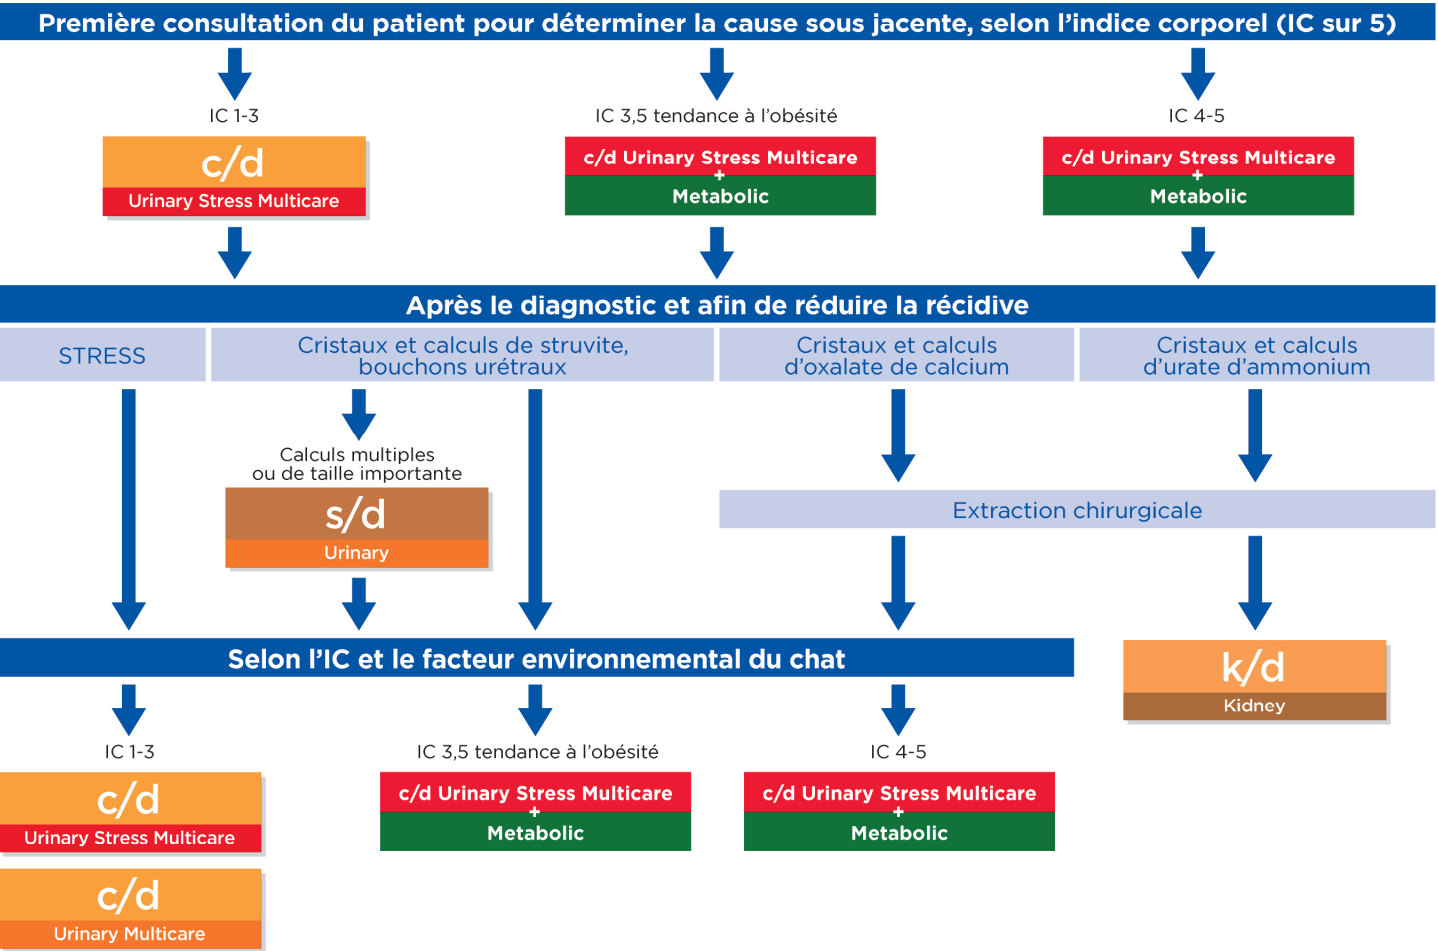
Première consultation du patient pour déterminer la cause sous jacente, selon l'indice corporel (IC sur 5)

IC 1-3

c/d
Urinary Stress Multicare

IC 3,5 tendance à l'obésité

c/d Urinary Stress Multicare
+
Metabolic

IC 4-5

c/d Urinary Stress Multicare
+
Metabolic

Après le diagnostic et afin de réduire la récidive

STRESS

Cristaux et calculs de struvite, bouchons urétraux

Cristaux et calculs d'oxalate de calcium

Cristaux et calculs d'urate d'ammonium

Calculs multiples ou de taille importante

s/d
Urinary

Extraction chirurgicale

Selon l'IC et le facteur environnemental du chat

k/d
Kidney

IC 1-3

c/d
Urinary Stress Multicare

c/d
Urinary Multicare

IC 3,5 tendance à l'obésité

c/d Urinary Stress Multicare
+
Metabolic

IC 4-5

c/d Urinary Stress Multicare
+
Metabolic